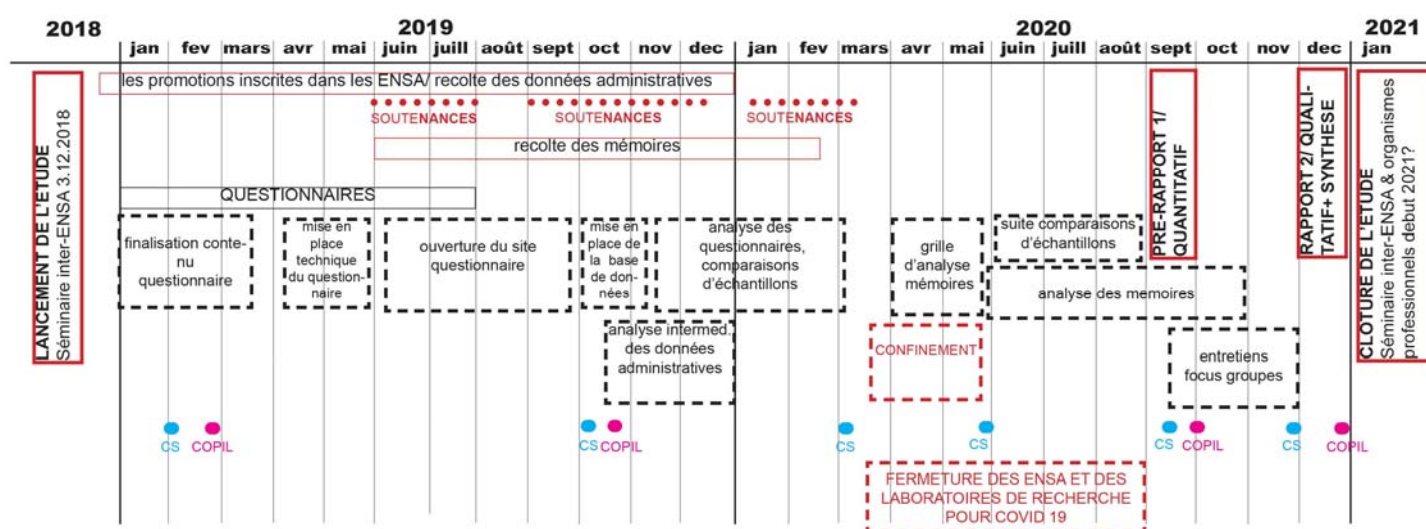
2018

2019

jan | fev | mars | avr | mai | juin | juill | août | sept | oct | nov | dec

2020

jan | fev | mars | avr | mai | juin | juill | août | sept | oct | nov | dec

2021

jan

LANCEMENT DE L'ETUDE
Séminaire inter-ENSA 3.12.2018

les promotions inscrites dans les ENSA/ recolte des données administratives

SOUTENANCES

SOUTENANCES

SOUTENANCES

recolte des mémoires

QUESTIONNAIRES

finalisation contenu questionnaire

mise en place technique du questionnaire

ouverture du site questionnaire

mise en place de la base de données

analyse des questionnaires, comparaisons d'échantillons

analyse intermed. des données administratives

grille d'analyse mémoires

suite comparaisons d'échantillons

analyse des memoires

CONFINEMENT

entretiens focus groupes

PRE-RAPPORT 1/ QUANTITATIF

RAPPORT 2/ QUALITATIF+ SYNTHESE

CLOTURE DE L'ETUDE
Séminaire inter-ENSA & organismes professionnels debut 2021?

CS

COPIL

CS

COPIL

CS

CS

CS

COPIL

CS

COPIL

FERMETURE DES ENSA ET DES LABORATOIRES DE RECHERCHE POUR COVID 19